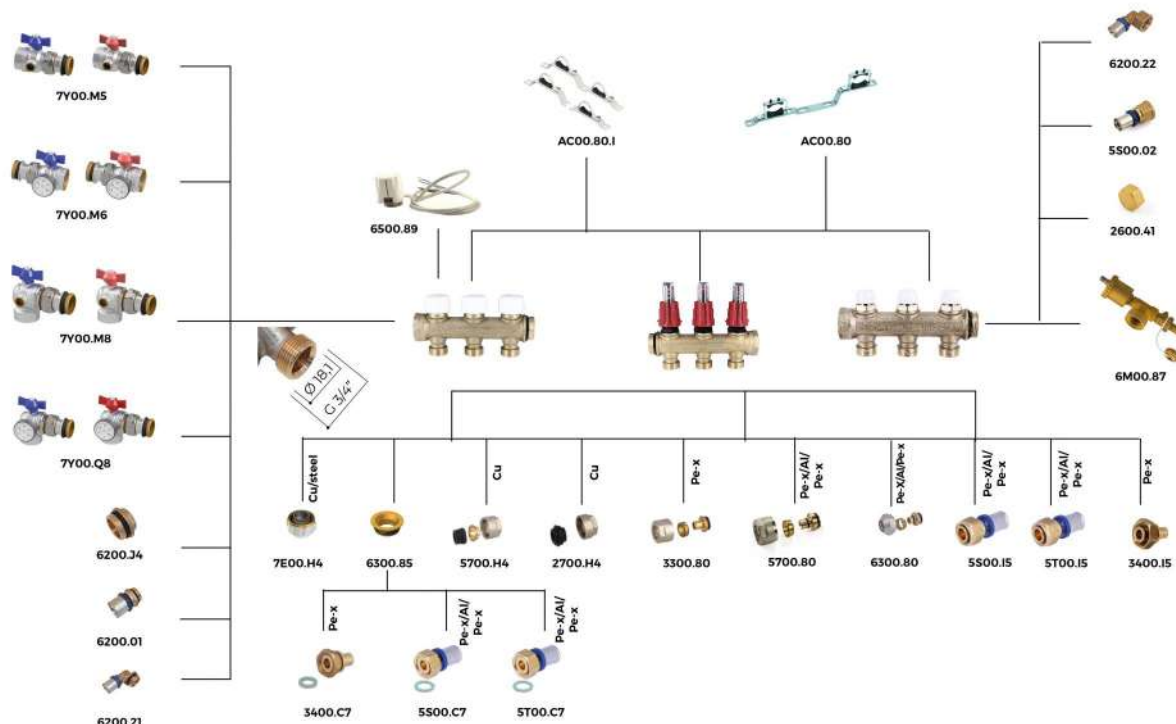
7Y00.M5

7Y00.M6

7Y00.M8

7Y00.Q8

6200.J4

6200.01

6200.21

AC00.80.I

AC00.80

6500.89

6200.22

5S00.02

2600.41

6M00.87

Ø 18,1

G 3/4"

Cu/steel

Cu

Cu

Pe-x

Pe-x/Al/Pe-x

Pe-X/Al/Pe-x

Pe-x/Al/Pe-x

Pe-x/Al/Pe-x

Pe-x

7E00.H4

6300.85

5700.H4

2700.H4

3300.80

5700.80

6300.80

5S00.I5

5T00.I5

3400.I5

Pe-x

Pe-x/Al/Pe-x

Pe-x/Al/Pe-x

3400.C7

5S00.C7

5T00.C7